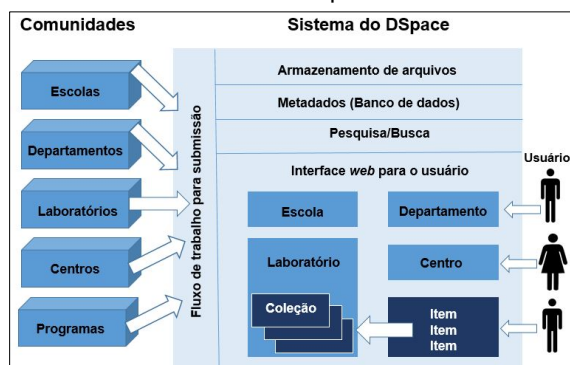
Comunidades

Escolas

Departamentos

Laboratórios

Centros

Programas

Sistema do DSpace

Fluxo de trabalho para submissão

Armazenamento de arquivos

Metadados (Banco de dados)

Pesquisa/Busca

Interface *web* para o usuário

Escola

Departamento

Laboratório

Coleção

Centro

Item
Item
Item

Usuário